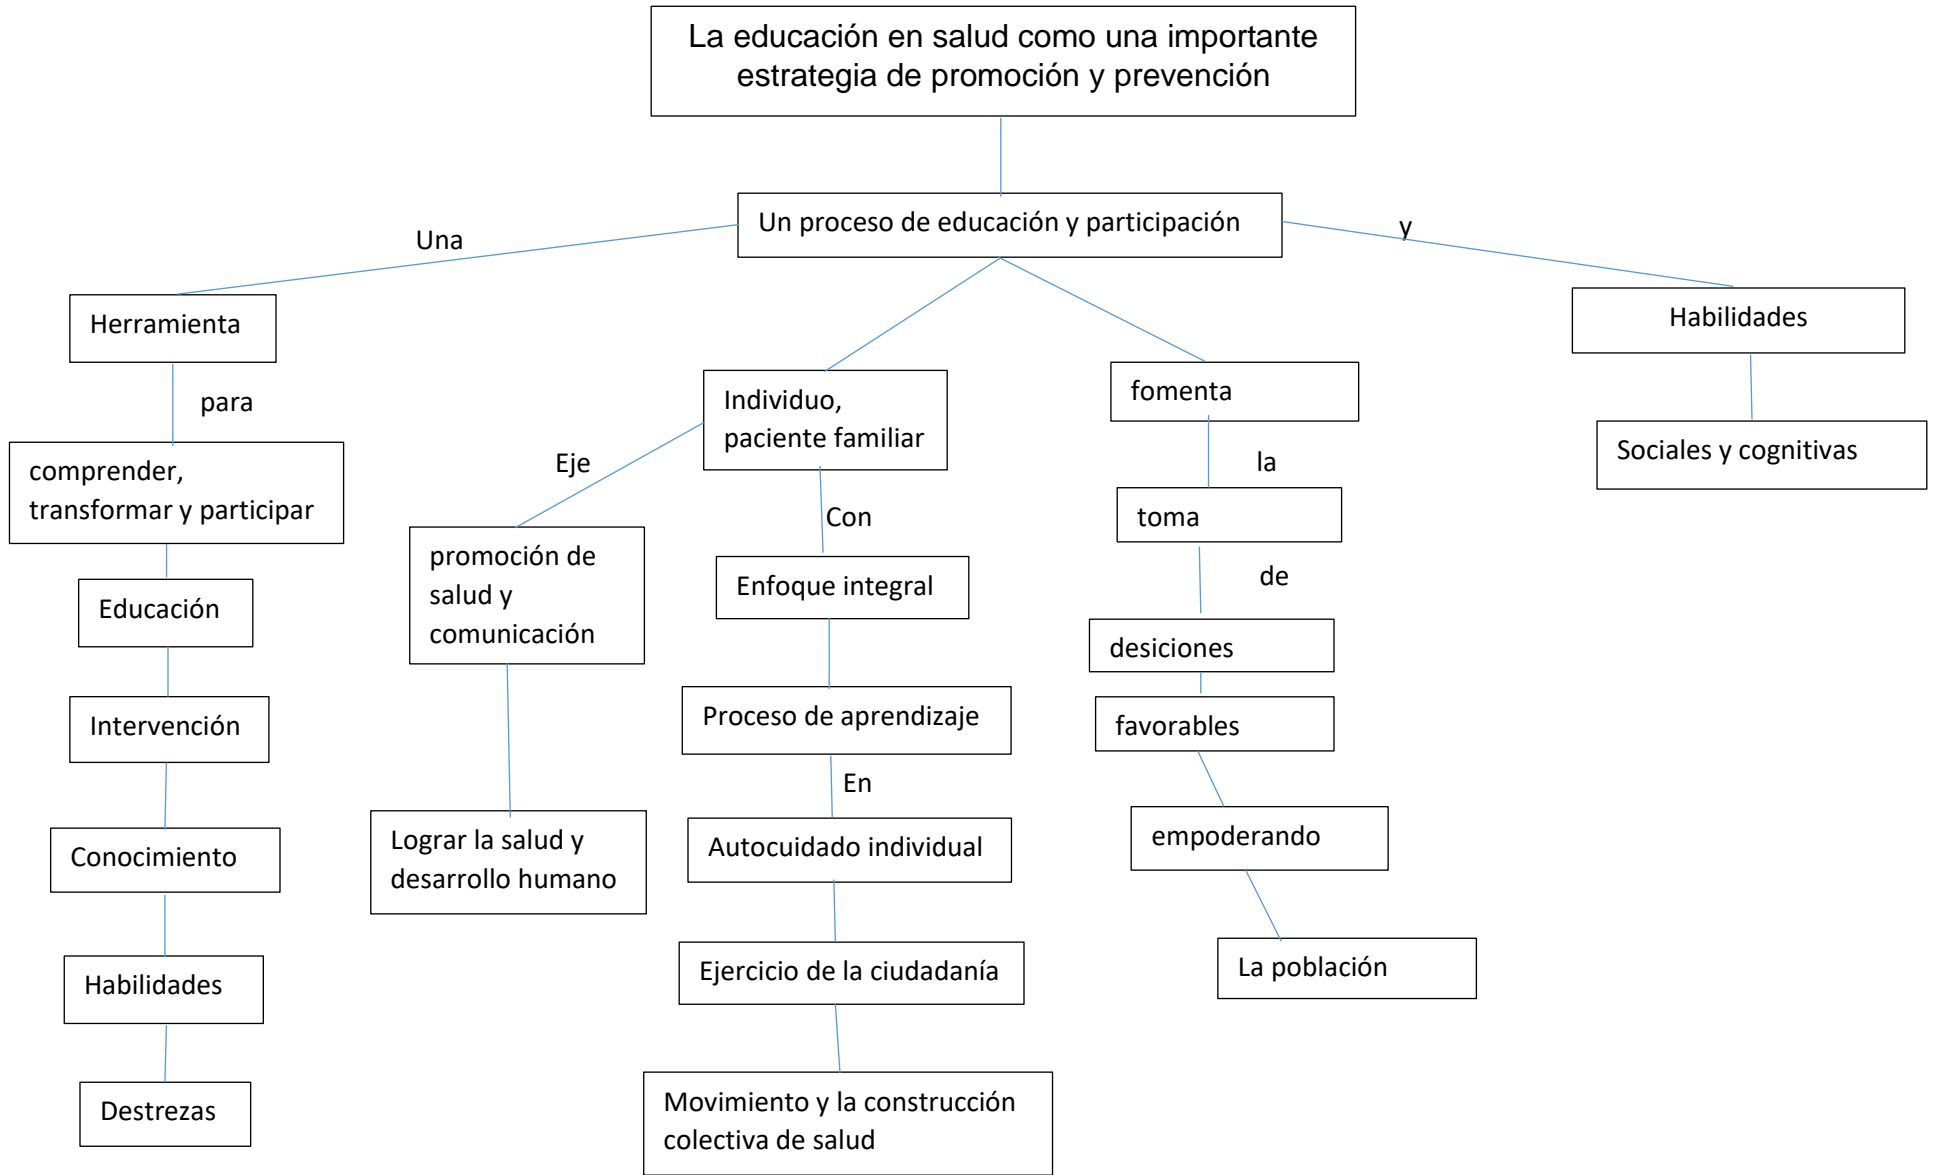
La educación en salud como una importante estrategia de promoción y prevención

Un proceso de educación y participación

Una

y

Herramienta

para

comprender, transformar y participar

Educación

Intervención

Conocimiento

Habilidades

Destrezas

Individuo, paciente familiar

Eje

promoción de salud y comunicación

Lograr la salud y desarrollo humano

Con

Enfoque integral

Proceso de aprendizaje

En

Autocuidado individual

Ejercicio de la ciudadanía

Movimiento y la construcción colectiva de salud

fomenta

la

toma

de

desiciones

favorables

empoderando

La población

Habilidades

Sociales y cognitivas